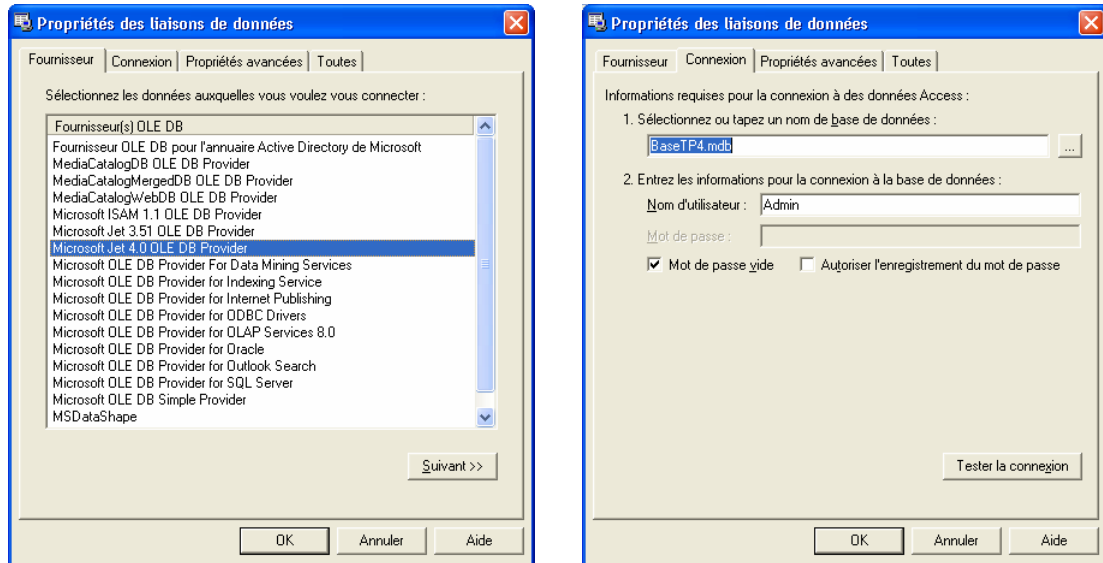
Propriétés des liaisons de données

Fournisseur | Connexion | Propriétés avancées | Toutes

Sélectionnez les données auxquelles vous voulez vous connecter :

Fournisseur(s) OLE DB
Fournisseur OLE DB pour l'annuaire Active Directory de Microsoft
MediaCatalogDB OLE DB Provider
MediaCatalogMergedDB OLE DB Provider
MediaCatalogWebDB OLE DB Provider
Microsoft ISAM 1.1 OLE DB Provider
Microsoft Jet 3.51 OLE DB Provider
Microsoft Jet 4.0 OLE DB Provider
Microsoft OLE DB Provider For Data Mining Services
Microsoft OLE DB Provider for Indexing Service
Microsoft OLE DB Provider for Internet Publishing
Microsoft OLE DB Provider for ODBC Drivers
Microsoft OLE DB Provider for OLAP Services 8.0
Microsoft OLE DB Provider for Oracle
Microsoft OLE DB Provider for Outlook Search
Microsoft OLE DB Provider for SQL Server
Microsoft OLE DB Simple Provider
MSDataShape

Suivant >>

OK | Annuler | Aide

Propriétés des liaisons de données

Fournisseur | Connexion | Propriétés avancées | Toutes

Informations requises pour la connexion à des données Access :
1. Sélectionnez ou tapez un nom de base de données :
BaseTP4.mdb
...
2. Entrez les informations pour la connexion à la base de données :
Nom d'utilisateur : Admin
Mot de passe :
Mot de passe vide
Autoriser l'enregistrement du mot de passe

Tester la connexion

OK | Annuler | Aide